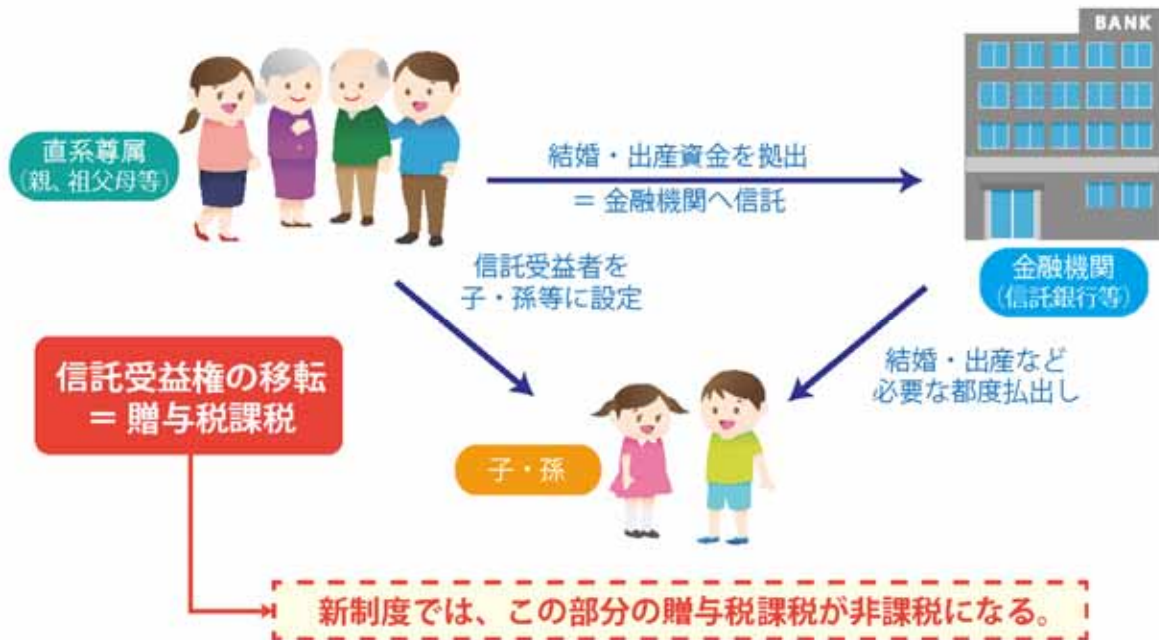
BANK

直系尊属
(親、祖父母等)

結婚・出産資金を拠出
＝ 金融機関へ信託

金融機関
(信託銀行等)

信託受益者を
子・孫等に設定

結婚・出産など
必要な都度払出し

信託受益権の移転
＝ 贈与税課税

子・孫

新制度では、この部分の贈与税課税が非課税になる。